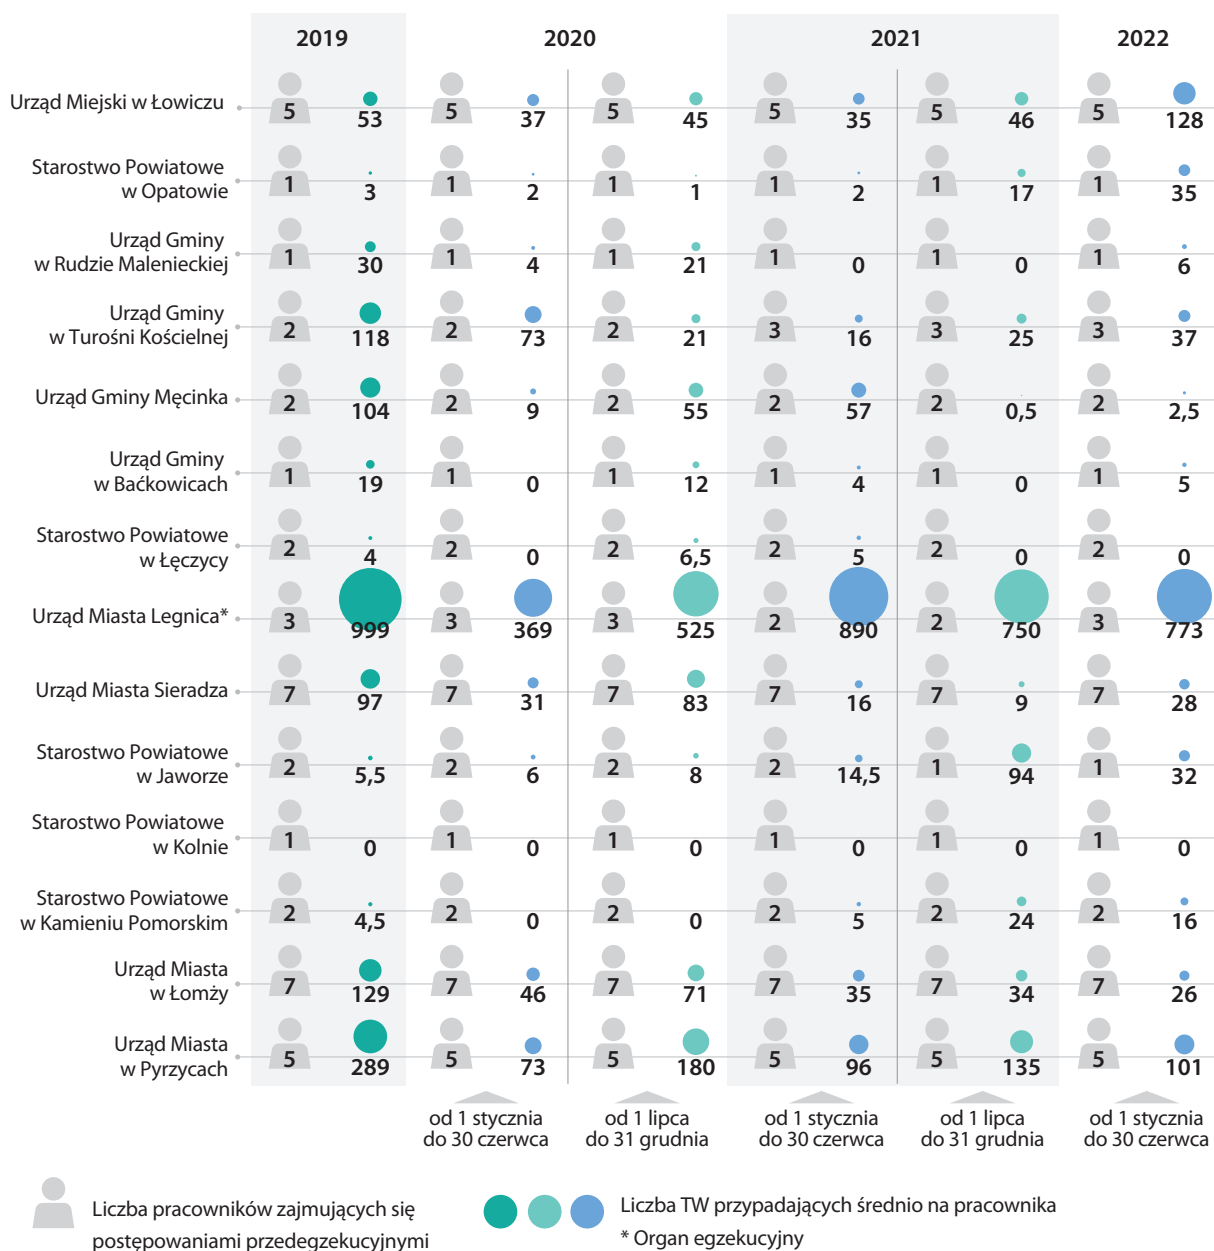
| | 2019 | | 2020 | | | | 2021 | | | | 2022 | |
|---|---|---|---|---|---|---|---|---|---|---|---|---|
| Urząd Miejski w Łowiczu | 5 | 53 | 5 | 37 | 5 | 45 | 5 | 35 | 5 | 46 | 5 | 128 |
| Starostwo Powiatowe w Opatowie | 1 | 3 | 1 | 2 | 1 | 1 | 1 | 2 | 1 | 17 | 1 | 35 |
| Urząd Gminy w Rudzie Malenieckiej | 1 | 30 | 1 | 4 | 1 | 21 | 1 | 0 | 1 | 0 | 1 | 6 |
| Urząd Gminy w Turośni Kościelnej | 2 | 118 | 2 | 73 | 2 | 21 | 3 | 16 | 3 | 25 | 3 | 37 |
| Urząd Gminy Męcinka | 2 | 104 | 2 | 9 | 2 | 55 | 2 | 57 | 2 | 0,5 | 2 | 2,5 |
| Urząd Gminy w Baćkowicach | 1 | 19 | 1 | 0 | 1 | 12 | 1 | 4 | 1 | 0 | 1 | 5 |
| Starostwo Powiatowe w Łęczycy | 2 | 4 | 2 | 0 | 2 | 6,5 | 2 | 5 | 2 | 0 | 2 | 0 |
| Urząd Miasta Legnica* | 3 | 999 | 3 | 369 | 3 | 525 | 2 | 890 | 2 | 750 | 3 | 773 |
| Urząd Miasta Sieradza | 7 | 97 | 7 | 31 | 7 | 83 | 7 | 16 | 7 | 9 | 7 | 28 |
| Starostwo Powiatowe w Jaworze | 2 | 5,5 | 2 | 6 | 2 | 8 | 2 | 14,5 | 1 | 94 | 1 | 32 |
| Starostwo Powiatowe w Kolnie | 1 | 0 | 1 | 0 | 1 | 0 | 1 | 0 | 1 | 0 | 1 | 0 |
| Starostwo Powiatowe w Kamieniu Pomorskim | 2 | 4,5 | 2 | 0 | 2 | 0 | 2 | 5 | 2 | 24 | 2 | 16 |
| Urząd Miasta w Łomży | 7 | 129 | 7 | 46 | 7 | 71 | 7 | 35 | 7 | 34 | 7 | 26 |
| Urząd Miasta w Pyrzycach | 5 | 289 | 5 | 73 | 5 | 180 | 5 | 96 | 5 | 135 | 5 | 101 |

od 1 stycznia do 30 czerwca
od 1 lipca do 31 grudnia
od 1 stycznia do 30 czerwca
od 1 lipca do 31 grudnia
od 1 stycznia do 30 czerwca

Liczba pracowników zajmujących się postępowaniami przedegzekucyjnymi

Liczba TW przypadających średnio na pracownika
* Organ egzekucyjny